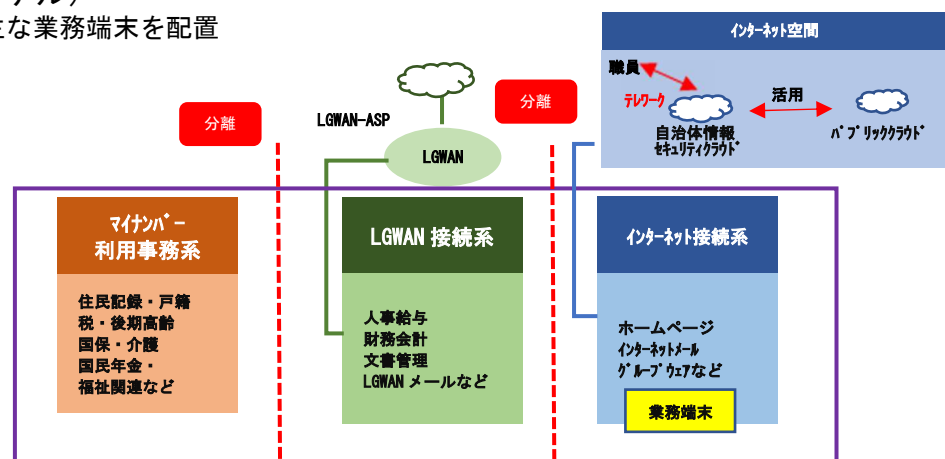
な業務端末を配置

インターネット空間

職員

テレワーク

活用

自治体情報セキュリティクラウド

パブリッククラウド

分離

LGWAN-ASP

分離

LGWAN

マイナンバー利用事務系

住民記録・戸籍
税・後期高齢
国保・介護
国民年金・
福祉関連など

LGWAN接続系

人事給与
財務会計
文書管理
LGWANメールなど

インターネット接続系

ホームページ
インターネットメール
グループウェアなど

業務端末